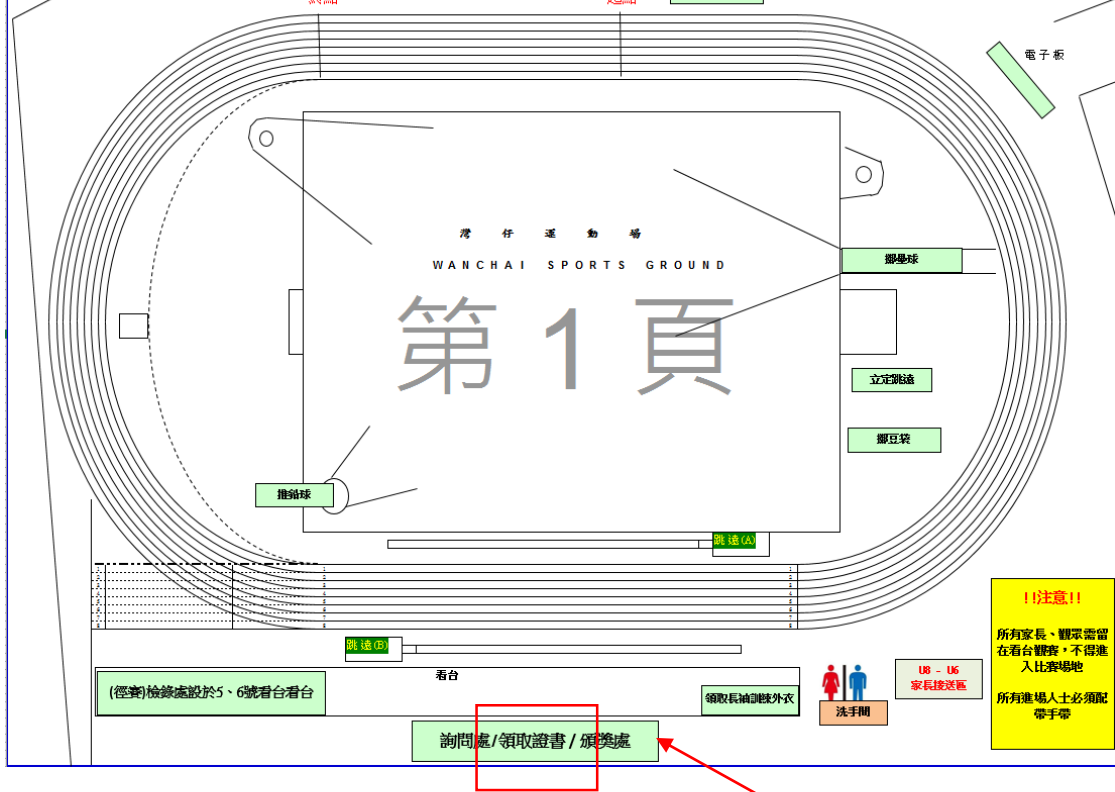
電子板

灣仔運動場
WANCHAI SPORTS GROUND

第 1 頁

擲壘球

立定跳遠

擲豆袋

推鉛球

跳遠(A)

跳遠(B)

看台

(徑賽)檢錄處設於5、6號看台看台

領取長袖訓練外衣

U8 - U6
家長接送區

洗手間

詢問處/領取證書 / 頒獎處

!!注意!!

所有家長、觀眾需留在看台觀賽，不得進入比賽場地

所有進場人士必須配帶手帶